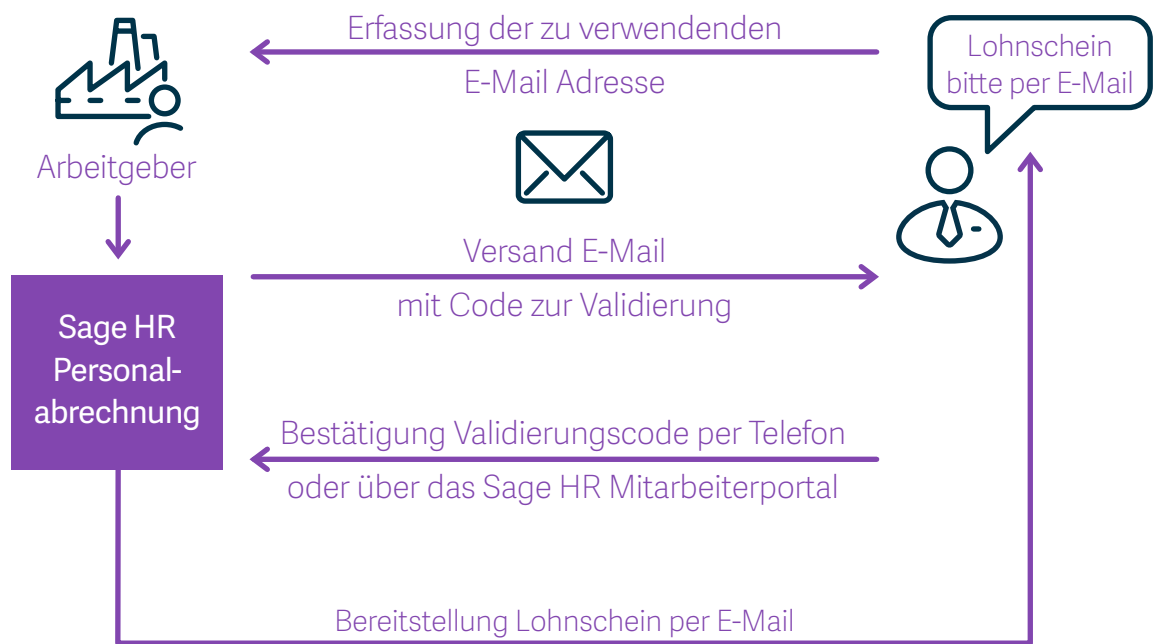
Erfassung der zu verwendenden E-Mail Adresse

Lohnschein bitte per E-Mail

Arbeitgeber

Versand E-Mail mit Code zur Validierung

Sage HR Personalabrechnung

Bestätigung Validierungscode per Telefon oder über das Sage HR Mitarbeiterportal

Bereitstellung Lohnschein per E-Mail